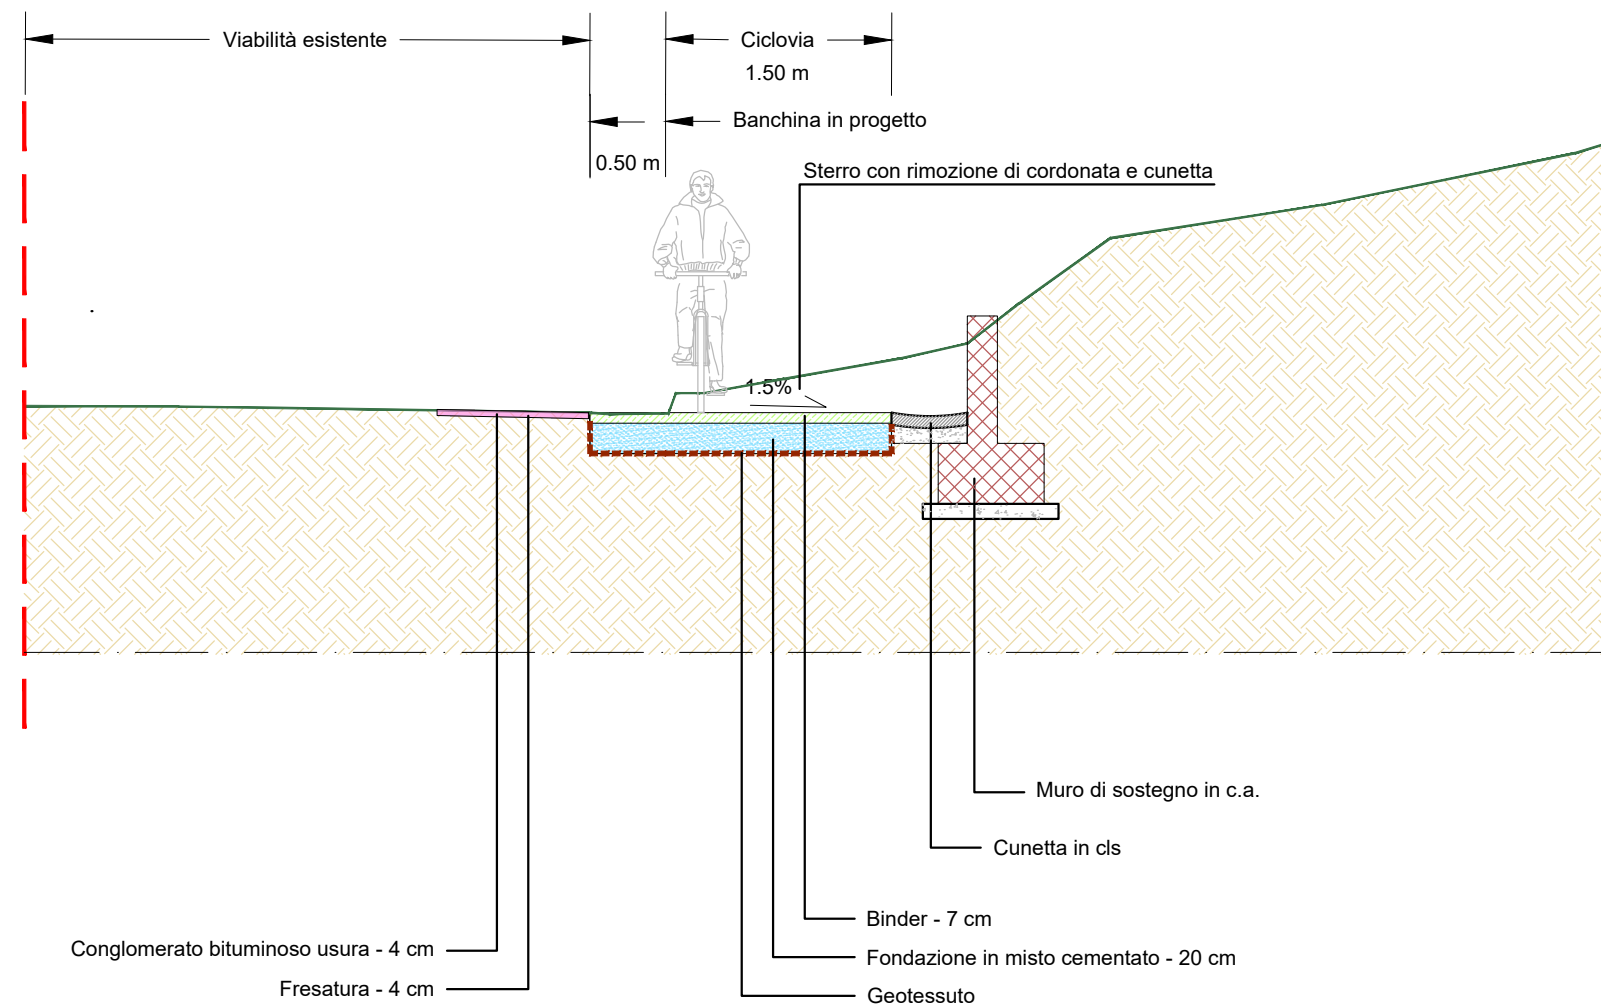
Viabilità esistente

Ciclovia
1.50 m

Banchina in progetto

0.50 m

Sterro con rimozione di cordonata e cunetta

1.5%

Muro di sostegno in c.a.

Cunetta in cls

Binder - 7 cm

Conglomerato bituminoso usura - 4 cm

Fondazione in misto cementato - 20 cm

Fresatura - 4 cm

Geotessuto